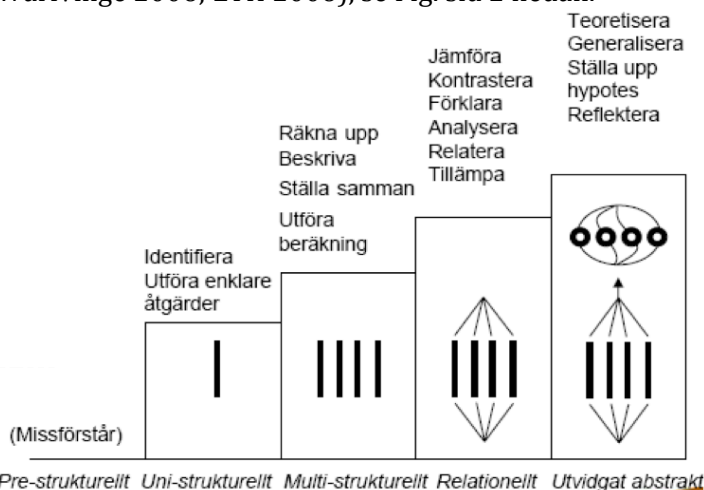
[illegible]

Teoretisera
Generalisera
Ställa upp hypotes
Reflektera

Jämföra
Kontrastera
Förklara
Analysera
Relatera
Tillämpa

Räkna upp
Beskriva
Ställa samman
Utföra beräkning

Identifiera
Utföra enklare åtgärder

(Missförstår)

Pre-strukturellt Uni-strukturellt Multi-strukturellt Relationellt Utvidgat abstrakt